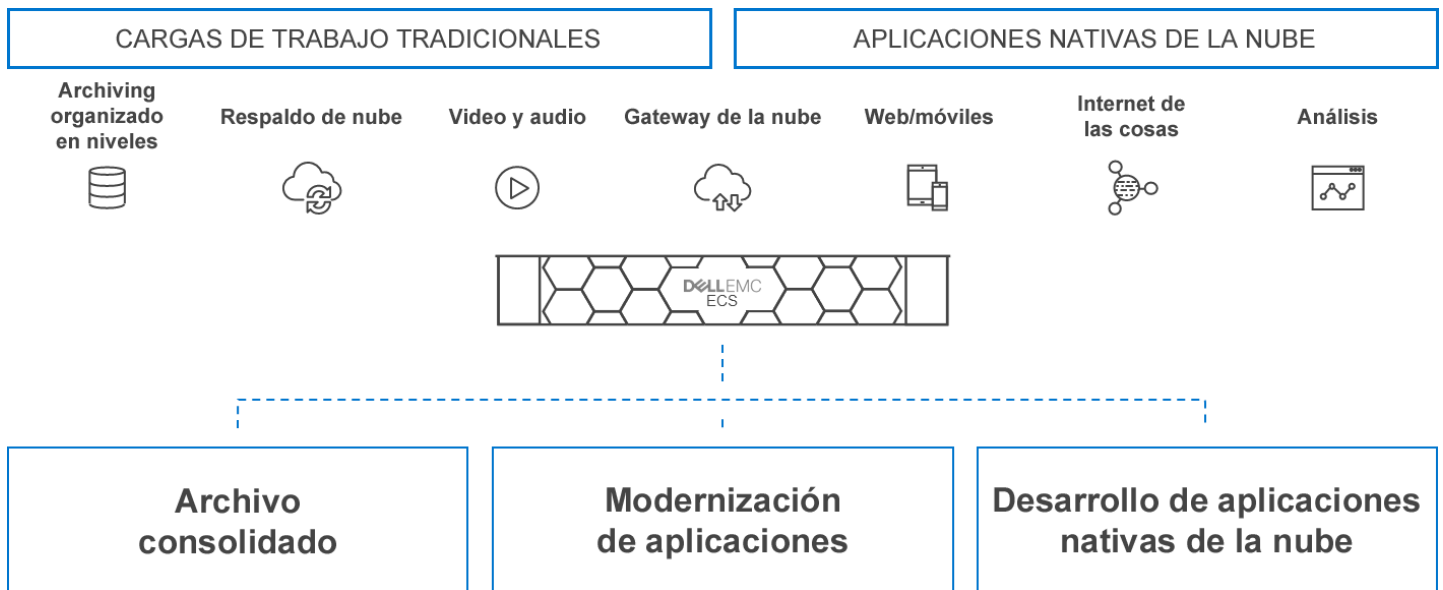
CARGAS DE TRABAJO TRADICIONALES

APLICACIONES NATIVAS DE LA NUBE

Archiving organizado en niveles

Respaldo de nube

Video y audio

Gateway de la nube

Web/móviles

Internet de las cosas

Análisis

DELLEMC
ECS

Archivo consolidado

Modernización de aplicaciones

Desarrollo de aplicaciones nativas de la nube